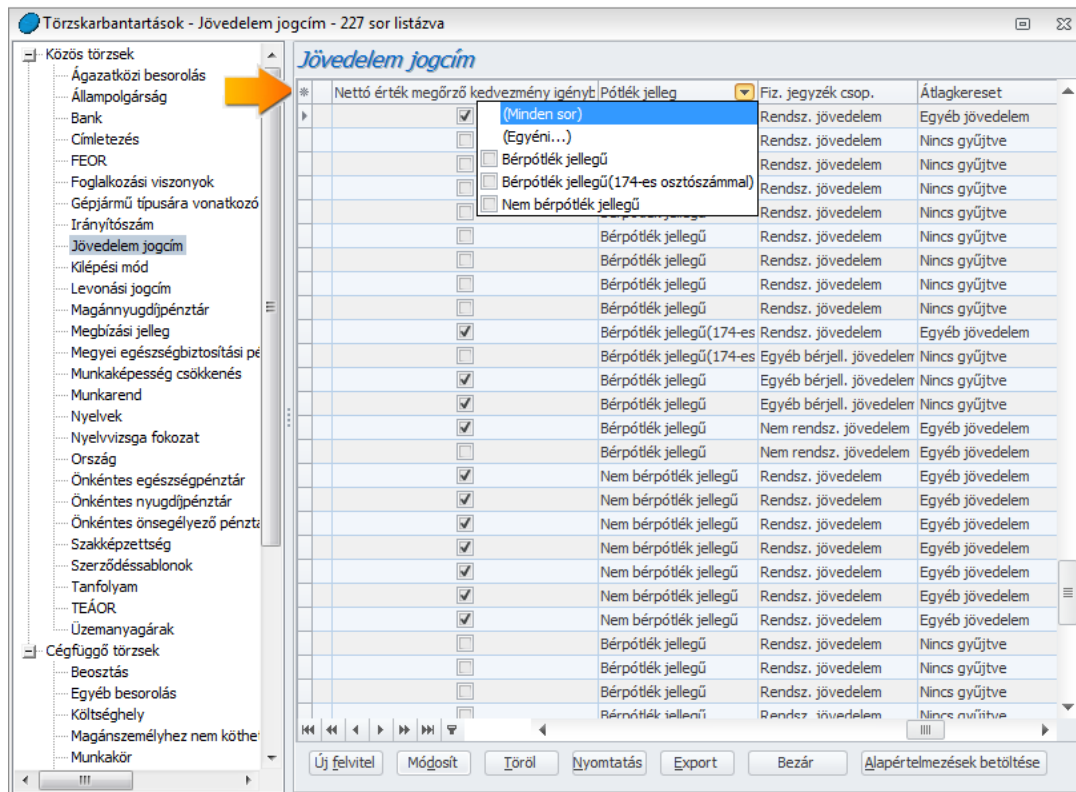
Törzskarbantartások - Jövedelem jogcím - 227 sor listázva

Közös törzsek
Ágazatközi besorolás
Állampolgárság
Bank
Címletezés
FEOR
Foglalkozási viszonyok
Gépjármű típusára vonatkozó
Irányítószám
Jövedelem jogcím
Kilépési mód
Levonási jogcím
Magánnyugdíjpénztár
Megbízási jelleg
Megyei egészségbiztosítási pé
Munkaképesség csökkenés
Munkarend
Nyelvek
Nyelvvizsga fokozat
Ország
Önkéntes egészségpénztár
Önkéntes nyugdíjpénztár
Önkéntes önsegélyező pénzta
Szakképzettség
Szerződéssablonok
Tanfolyam
TEÁOR
Üzemanyagárak
Cégfüggő törzsek
Beosztás
Egyéb besorolás
Költséghely
Magánszemélyhez nem köthe
Munkakör

Jövedelem jogcím

| Nettó érték megőrző kedvezmény igényt | Pótlék jelleg | Fiz. jegyzék csop. | Átlagkereset |
|---|---|---|---|
| ☑ | (Minden sor) | Rendsz. jövedelem | Egyéb jövedelem |
| ☐ | (Egyéni...) | Rendsz. jövedelem | Nincs gyűjtve |
| ☐ | Bérpótlék jellegű | Rendsz. jövedelem | Nincs gyűjtve |
| ☐ | Bérpótlék jellegű(174-es osztószámmal) | Rendsz. jövedelem | Nincs gyűjtve |
| ☐ | Nem bérpótlék jellegű | Rendsz. jövedelem | Nincs gyűjtve |
| ☐ | Bérpótlék jellegű | Rendsz. jövedelem | Nincs gyűjtve |
| ☐ | Bérpótlék jellegű | Rendsz. jövedelem | Nincs gyűjtve |
| ☐ | Bérpótlék jellegű | Rendsz. jövedelem | Nincs gyűjtve |
| ☐ | Bérpótlék jellegű | Rendsz. jövedelem | Nincs gyűjtve |
| ☑ | Bérpótlék jellegű(174-es | Rendsz. jövedelem | Egyéb jövedelem |
| ☐ | Bérpótlék jellegű(174-es | Egyéb bérjell. jövedelem | Nincs gyűjtve |
| ☑ | Bérpótlék jellegű | Egyéb bérjell. jövedelem | Nincs gyűjtve |
| ☑ | Bérpótlék jellegű | Egyéb bérjell. jövedelem | Nincs gyűjtve |
| ☑ | Bérpótlék jellegű | Nem rendsz. jövedelem | Egyéb jövedelem |
| ☐ | Bérpótlék jellegű | Nem rendsz. jövedelem | Egyéb jövedelem |
| ☑ | Nem bérpótlék jellegű | Rendsz. jövedelem | Egyéb jövedelem |
| ☑ | Nem bérpótlék jellegű | Rendsz. jövedelem | Egyéb jövedelem |
| ☑ | Nem bérpótlék jellegű | Rendsz. jövedelem | Egyéb jövedelem |
| ☑ | Nem bérpótlék jellegű | Rendsz. jövedelem | Egyéb jövedelem |
| ☑ | Nem bérpótlék jellegű | Rendsz. jövedelem | Egyéb jövedelem |
| ☑ | Nem bérpótlék jellegű | Rendsz. jövedelem | Egyéb jövedelem |
| ☑ | Nem bérpótlék jellegű | Rendsz. jövedelem | Egyéb jövedelem |
| ☐ | Bérpótlék jellegű | Rendsz. jövedelem | Nincs gyűjtve |
| ☐ | Bérpótlék jellegű | Rendsz. jövedelem | Nincs gyűjtve |
| ☐ | Bérpótlék jellegű | Rendsz. jövedelem | Nincs gyűjtve |
| ☐ | Bérpótlék jellegű | Rendsz. jövedelem | Nincs gyűjtve |

Új felvitel | Módosít | Töröl | Nyomtatás | Export | Bezár | Alapértelmezések betöltése